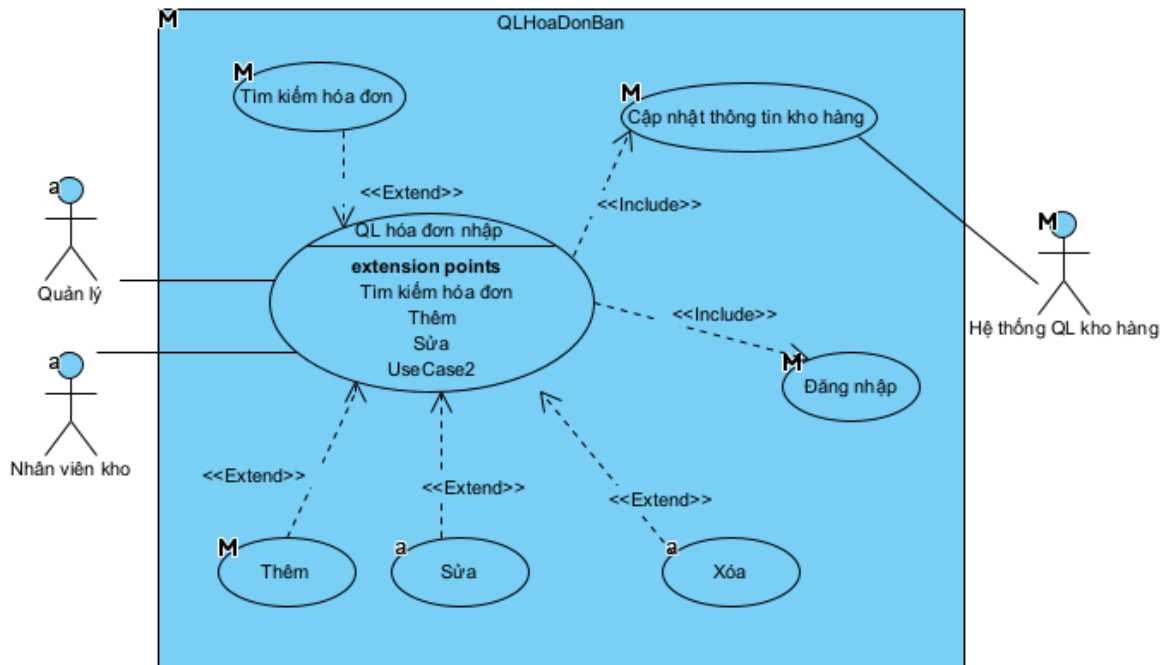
M
QLHoaDonBan

M
Tìm kiếm hóa đơn

M
Cập nhật thông tin kho hàng

<<Extend>>

<<Include>>

QL hóa đơn nhập
extension points
Tìm kiếm hóa đơn
Thêm
Sửa
UseCase2

a
Quản lý

a
Nhân viên kho

M
Hệ thống QL kho hàng

<<Include>>

M
Đăng nhập

<<Extend>>

<<Extend>>

<<Extend>>

M
Thêm

a
Sửa

a
Xóa